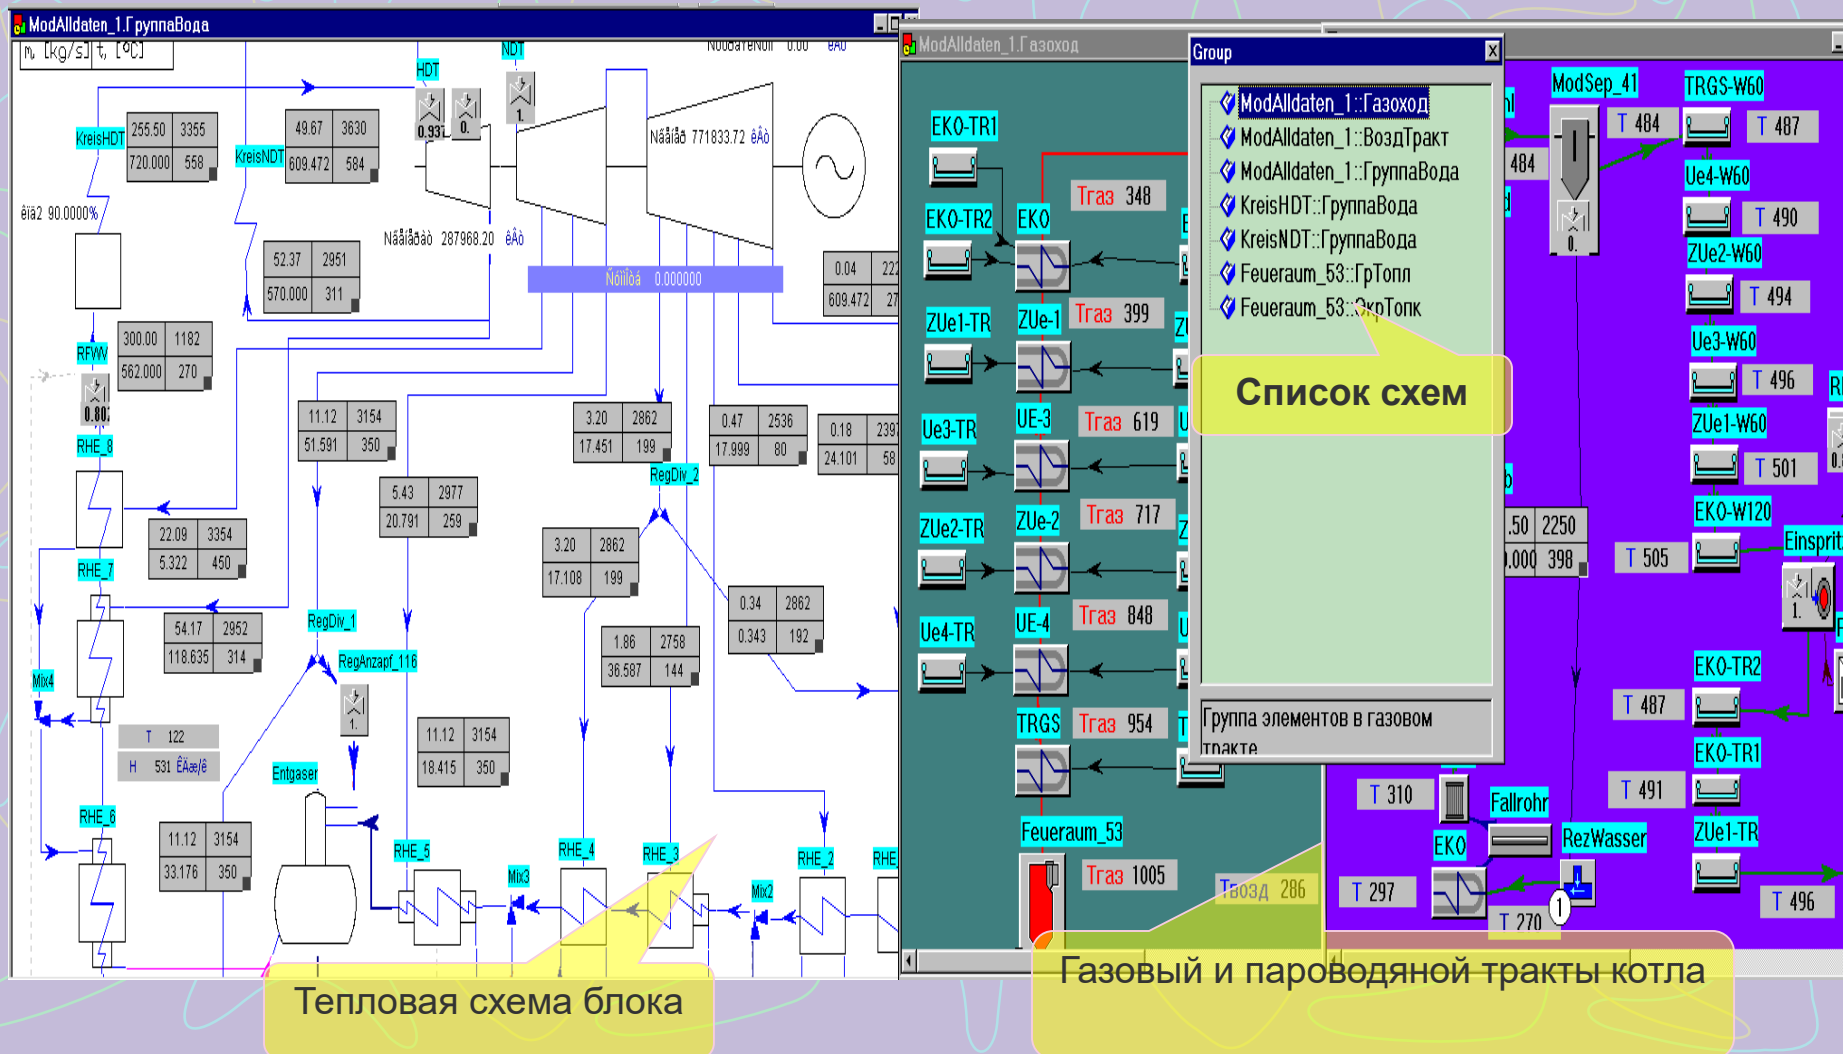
ModAlldaten_1.ГруппаВода

m, [kg/s] t, [°C]

HDT NDT

KreisHDT 255.50 3355 720.000 558

KreisNDT 49.67 3630 609.472 584

Nåäîåò 771833.72 êÂò

ëìä2 90.0000%

Nåäîåàò 287968.20 êÂò

52.37 2951 570.000 311

Nóììà 0.000000

0.04 609.472

RFWV 300.00 1182 562.000 270

0.80

RHE_8

11.12 3154 51.591 350

3.20 2862 17.451 199

0.47 2536 17.999 80

0.18 24.101 58

RegDiv_2

5.43 2977 20.791 259

22.09 3354 5.322 450

RHE_7

3.20 2862 17.108 199

54.17 2952 118.635 314

RegDiv_1

RegAnzapf_116

0.34 2862 0.343 192

1.86 2758 36.587 144

Mix4

T 122

H 531 ÊÄæ/ê

Entgaser

11.12 3154 18.415 350

RHE_6

11.12 3154 33.176 350

RHE_5 Mix3 RHE_4 RHE_3 Mix2 RHE_2 RHE

ModAlldaten_1.Газоход

EKO-TR1

EKO-TR2 EKO Tгаз 348

ZUe1-TR ZUe-1 Tгаз 399

Ue3-TR UE-3 Tгаз 619

ZUe2-TR ZUe-2 Tгаз 717

Ue4-TR UE-4 Tгаз 848

TRGS Tгаз 954

Feueraum_53 Tгаз 1005

Tвозд 286

Group

ModAlldaten_1::Газоход
ModAlldaten_1::ВоздТракт
ModAlldaten_1::ГруппаВода
KreisHDT::ГруппаВода
KreisNDT::ГруппаВода
Feueraum_53::ГрТопл
Feueraum_53::ЭкрТопк

Список схем

Группа элементов в газовом тракте

ModSep_41 TRGS-W60 T 484 T 487 484

Ue4-W60 T 490

ZUe2-W60 T 494

Ue3-W60 T 496

ZUe1-W60 T 501

EKO-W120

.50 2250 .000 398 T 505 Einsprit

EKO-TR2 T 487

EKO-TR1 T 491

T 310 Fallrohr

EKO RezWasser ZUe1-TR

T 297 T 270 T 496

Тепловая схема блока

Газовый и пароводяной тракты котла